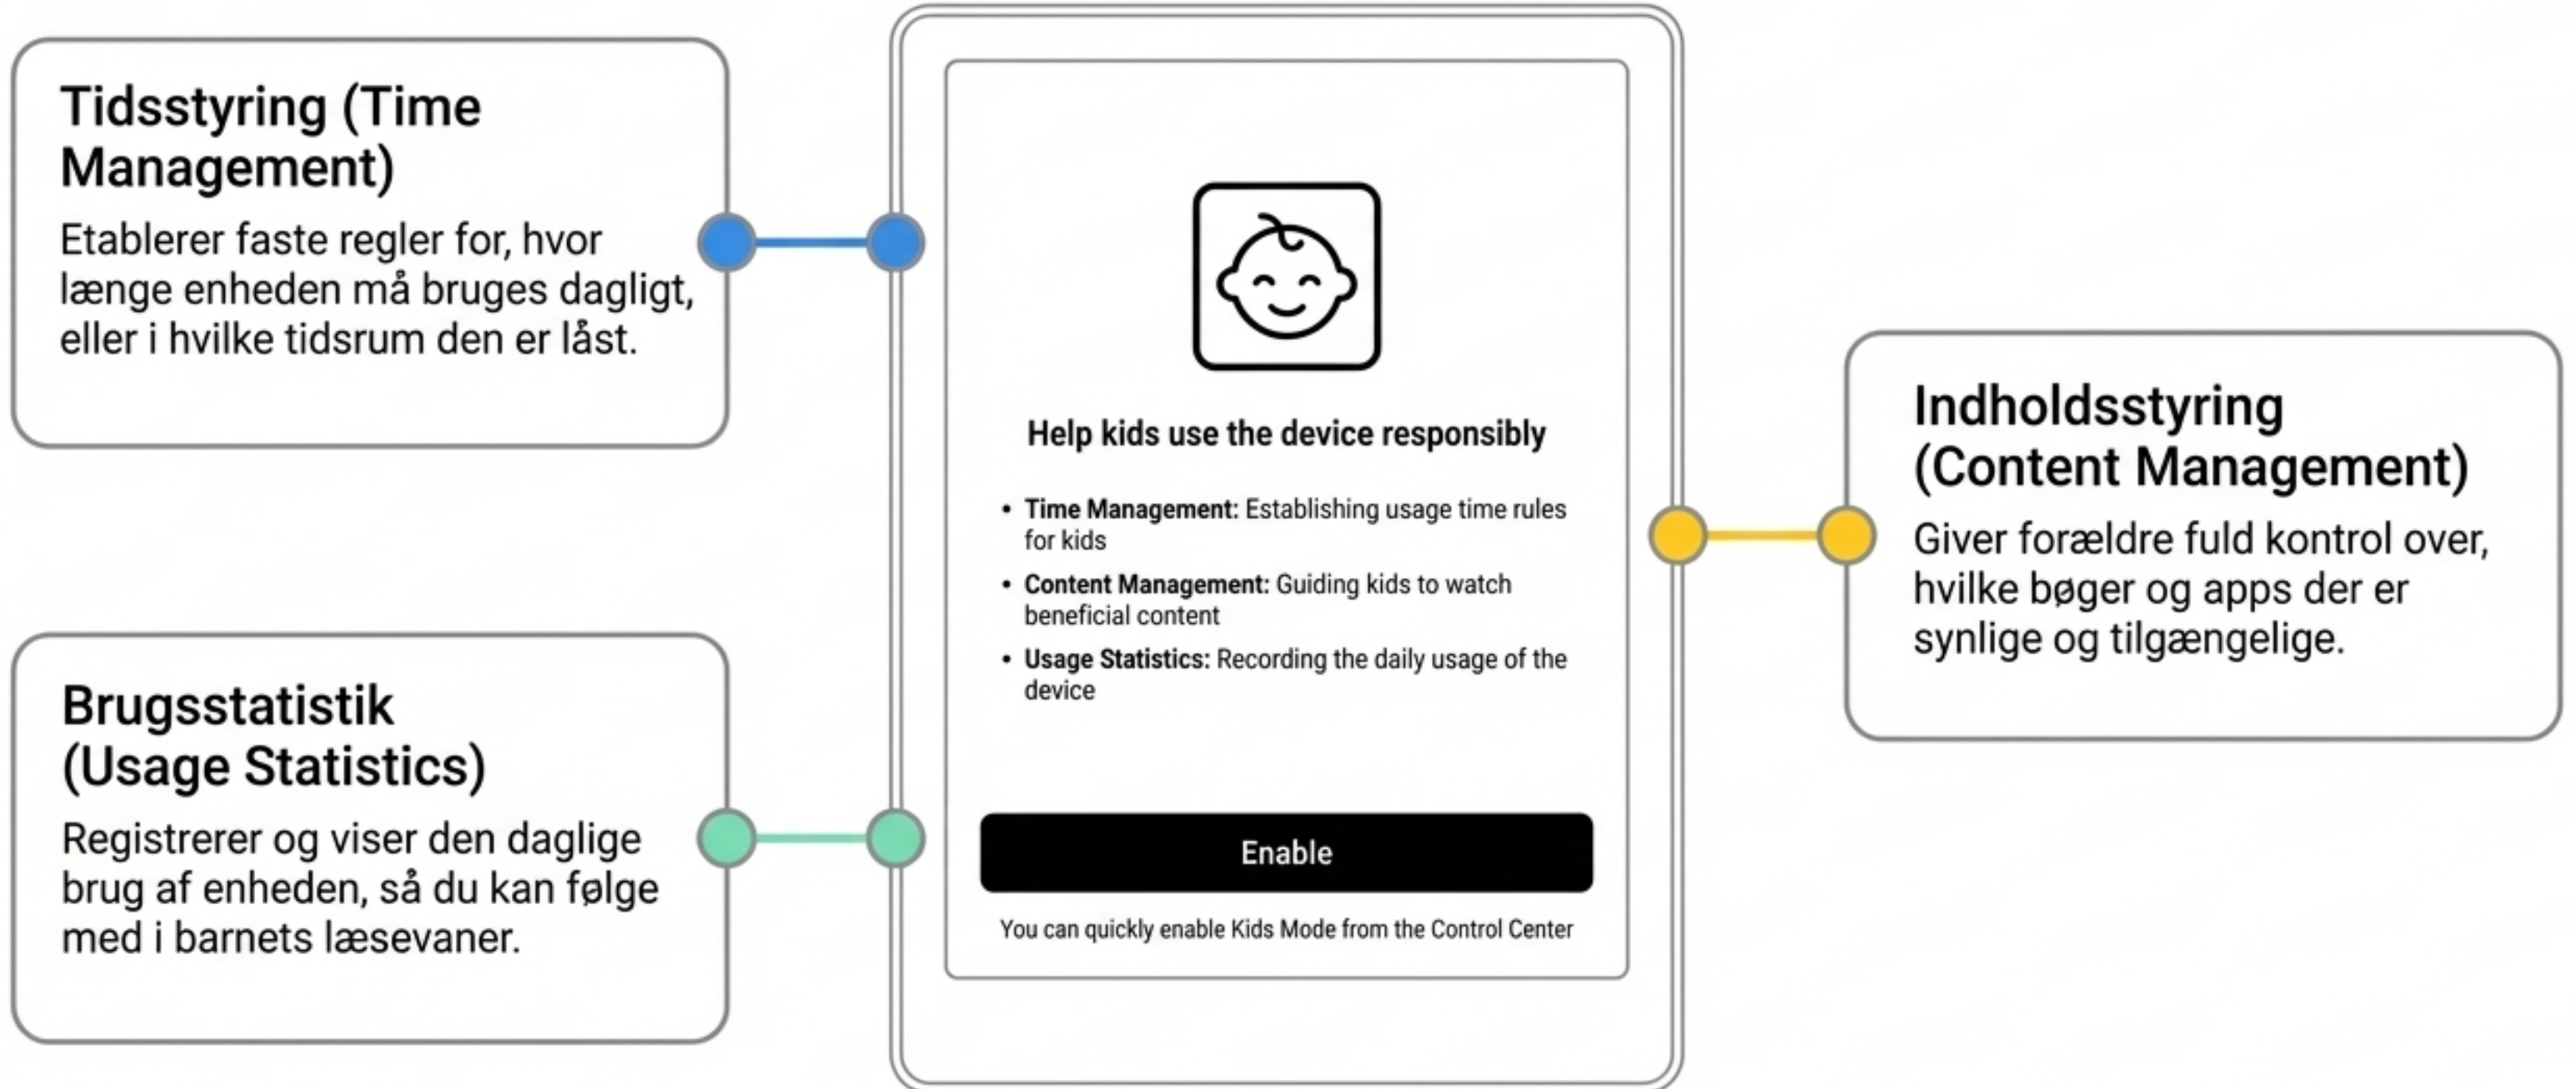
Tidsstyring (Time Management)

Etablerer faste regler for, hvor længe enheden må bruges dagligt, eller i hvilke tidsrum den er låst.

Brugsstatistik (Usage Statistics)

Registrerer og viser den daglige brug af enheden, så du kan følge med i barnets læsevaner.

Help kids use the device responsibly

• **Time Management:** Establishing usage time rules for kids
• **Content Management:** Guiding kids to watch beneficial content
• **Usage Statistics:** Recording the daily usage of the device

Enable

You can quickly enable Kids Mode from the Control Center

Indholdsstyring (Content Management)

Giver forældre fuld kontrol over, hvilke bøger og apps der er synlige og tilgængelige.